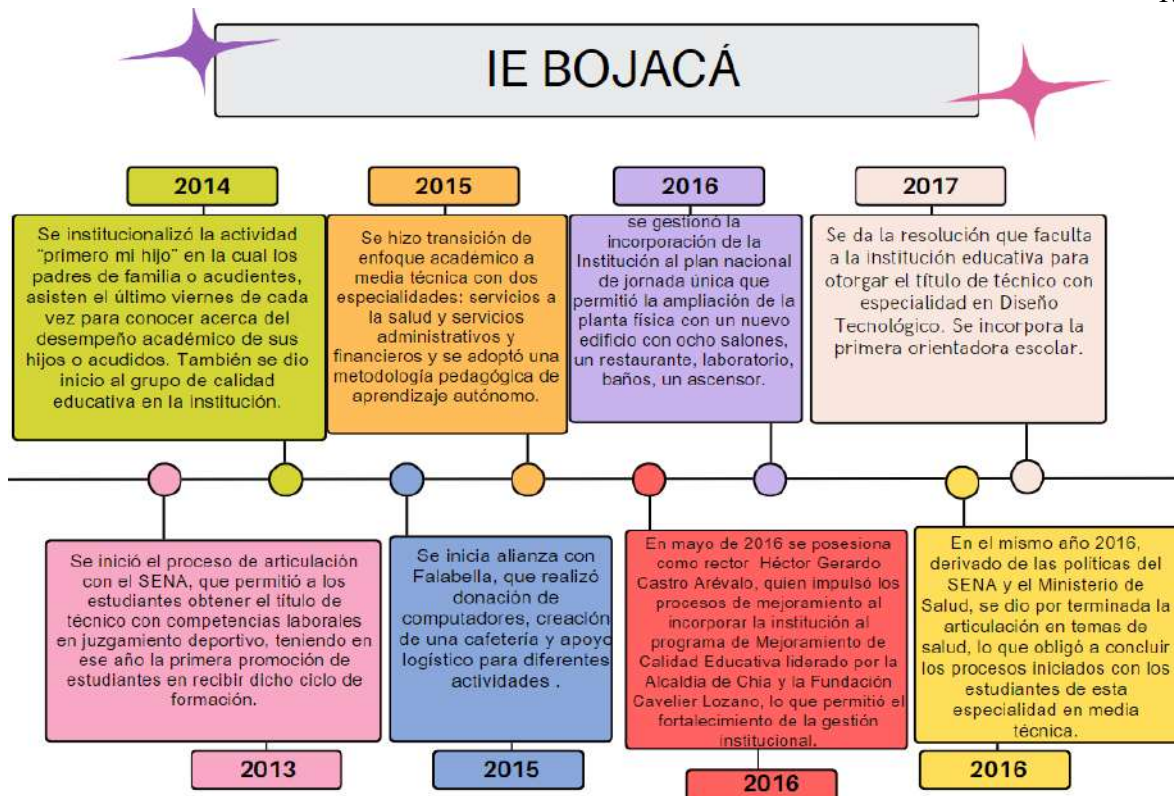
IE BOJACÁ

2014

Se institucionalizó la actividad "primero mi hijo" en la cual los padres de familia o acudientes, asisten el último viernes de cada vez para conocer acerca del desempeño académico de sus hijos o acudidos. También se dio inicio al grupo de calidad educativa en la institución.

2015

Se hizo transición de enfoque académico a media técnica con dos especialidades: servicios a la salud y servicios administrativos y financieros y se adoptó una metodología pedagógica de aprendizaje autónomo.

2016

se gestionó la incorporación de la Institución al plan nacional de jornada única que permitió la ampliación de la planta física con un nuevo edificio con ocho salones, un restaurante, laboratorio, baños, un ascensor.

2017

Se da la resolución que faculta a la institución educativa para otorgar el título de técnico con especialidad en Diseño Tecnológico. Se incorpora la primera orientadora escolar.

Se inició el proceso de articulación con el SENA, que permitió a los estudiantes obtener el título de técnico con competencias laborales en juzgamiento deportivo, teniendo en ese año la primera promoción de estudiantes en recibir dicho ciclo de formación.

2013

Se inicia alianza con Falabella, que realizó donación de computadores, creación de una cafetería y apoyo logístico para diferentes actividades .

2015

En mayo de 2016 se posesiona como rector Héctor Gerardo Castro Arévalo, quien impulsó los procesos de mejoramiento al incorporar la institución al programa de Mejoramiento de Calidad Educativa liderado por la Alcaldía de Chía y la Fundación Cavelier Lozano, lo que permitió el fortalecimiento de la gestión institucional.

2016

En el mismo año 2016, derivado de las políticas del SENA y el Ministerio de Salud, se dio por terminada la articulación en temas de salud, lo que obligó a concluir los procesos iniciados con los estudiantes de esta especialidad en media técnica.

2016